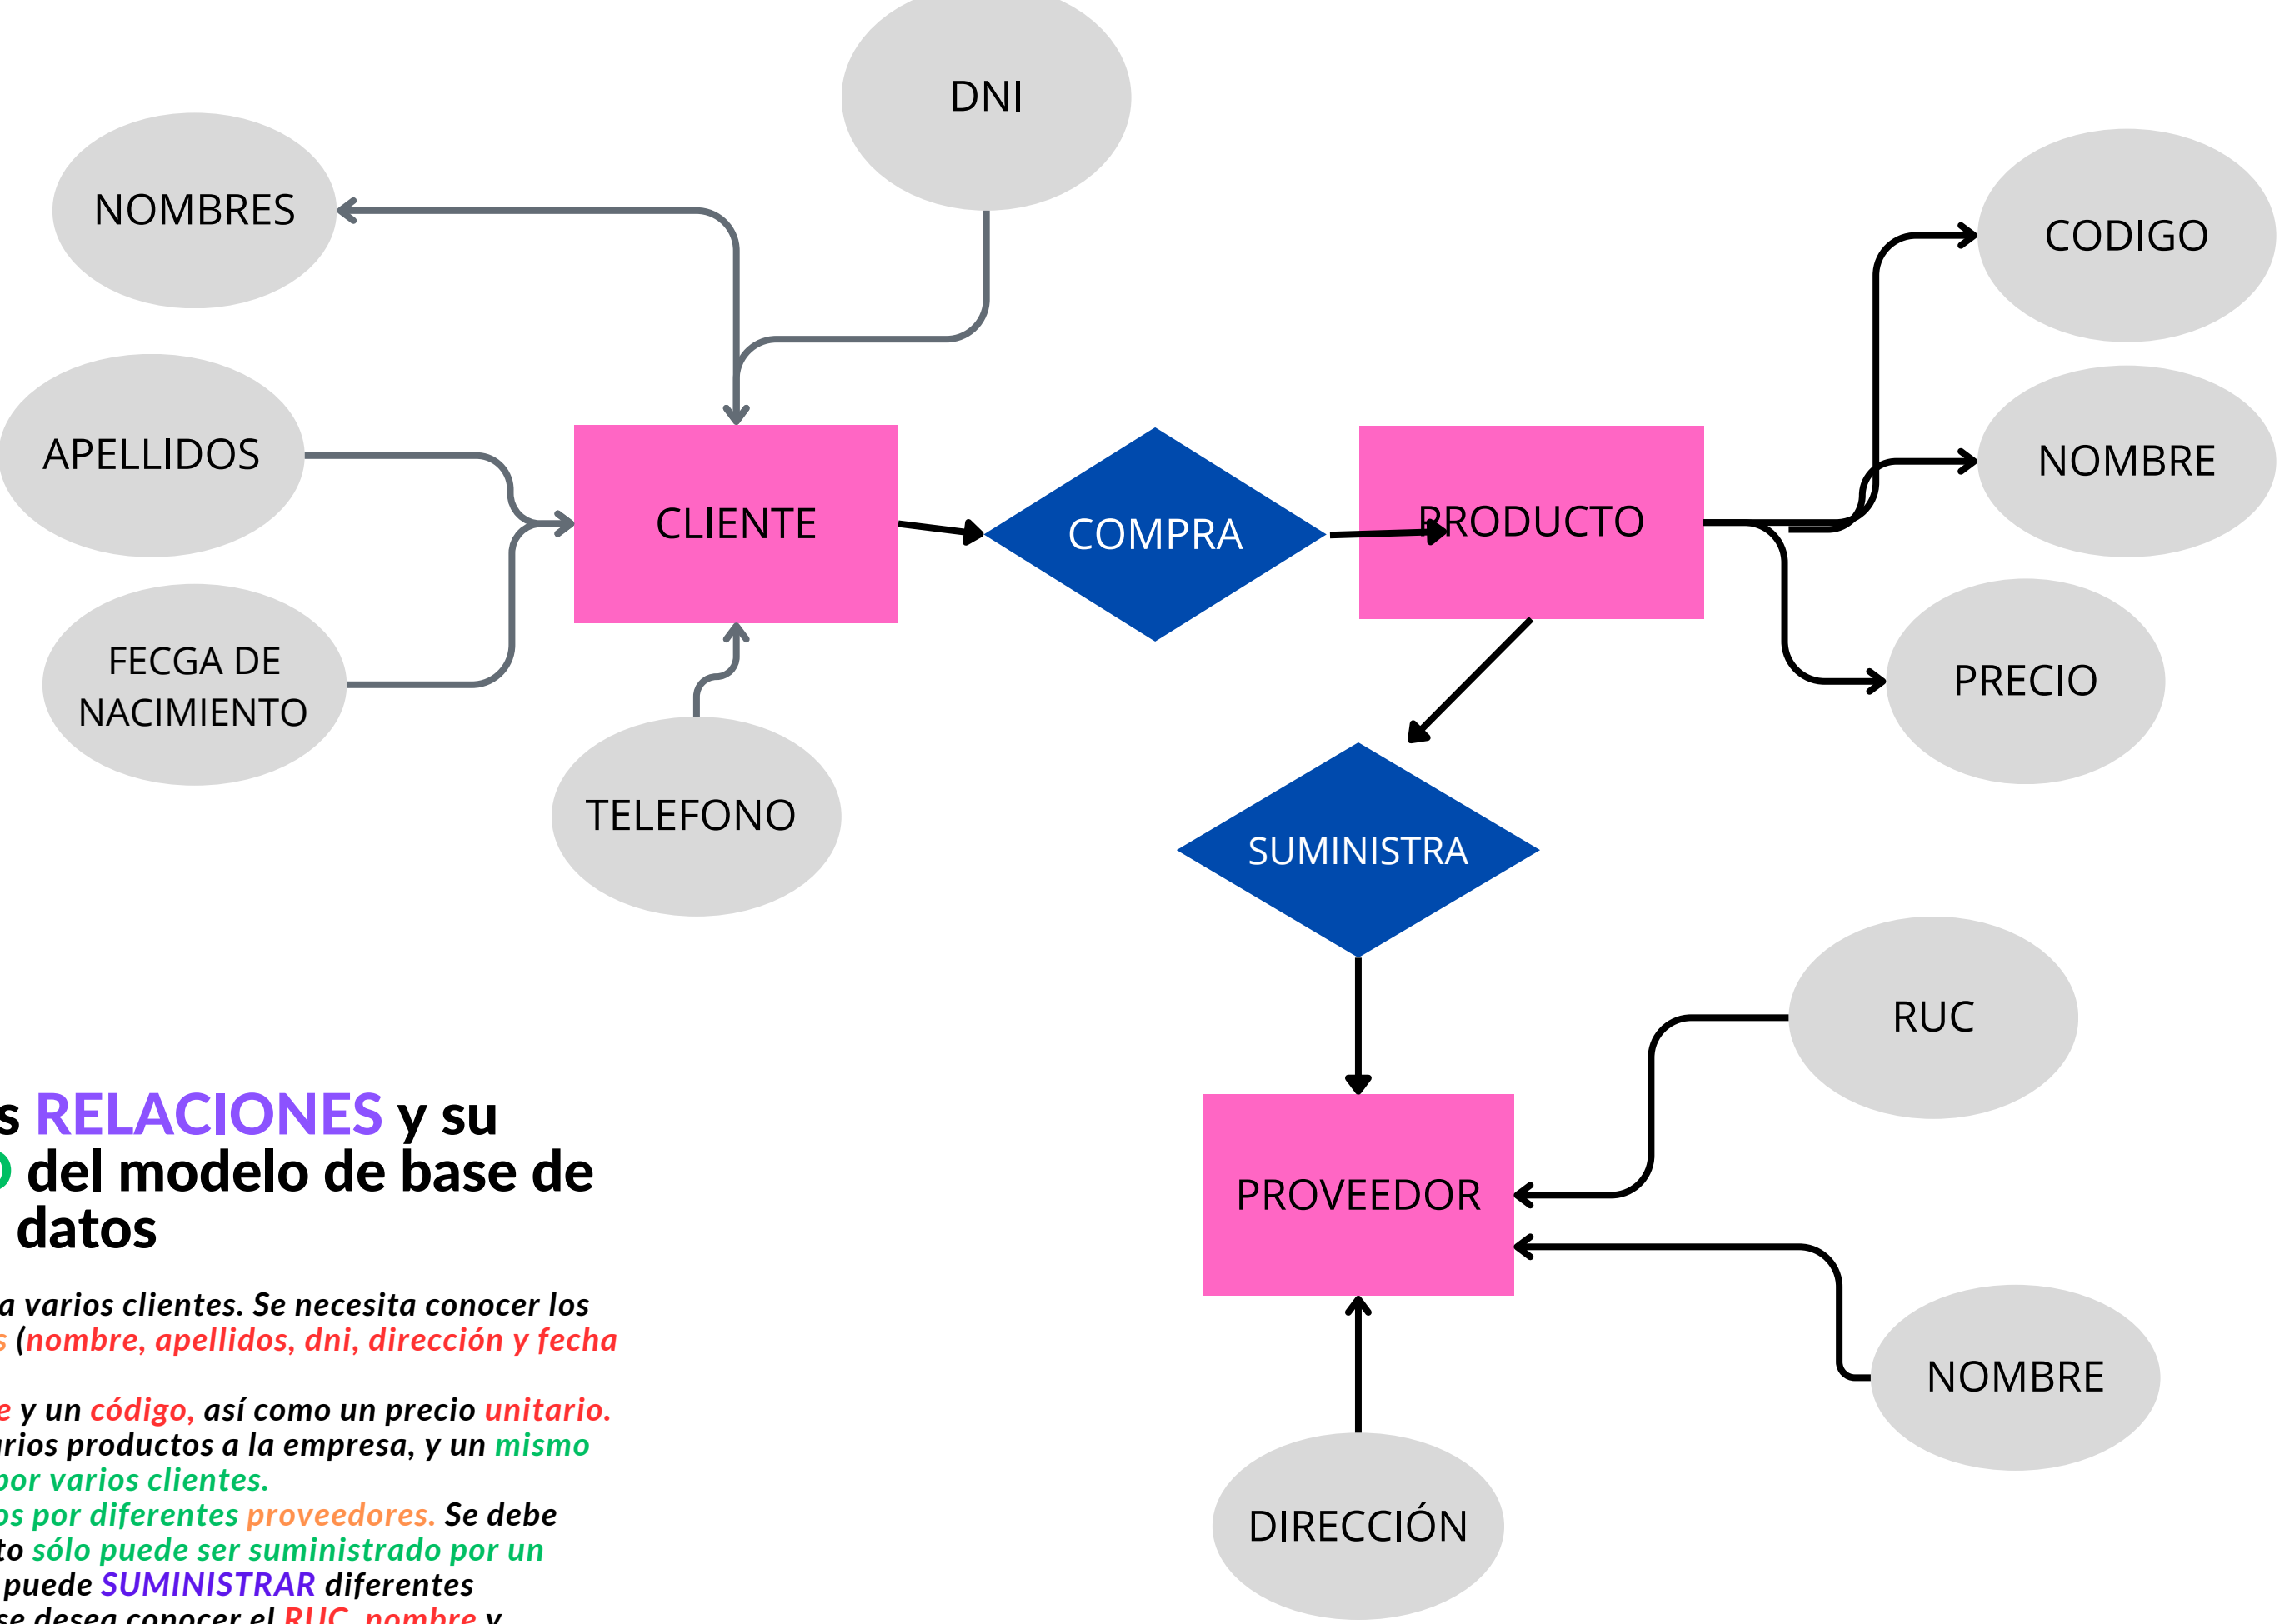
DNI

NOMBRES

APELLIDOS

FECGA DE NACIMIENTO

TELEFONO

CLIENTE

COMPRA

PRODUCTO

CODIGO

NOMBRE

PRECIO

SUMINISTRA

RUC

PROVEEDOR

NOMBRE

DIRECCIÓN

s RELACIONES y su
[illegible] del modelo de base de datos

a varios clientes. Se necesita conocer los
s (nombre, apellidos, dni, dirección y fecha

e y un código, así como un precio unitario.
rios productos a la empresa, y un mismo
por varios clientes.
os por diferentes proveedores. Se debe
to sólo puede ser suministrado por un
puede SUMINISTRAR diferentes
se desea conocer el RUC, nombre y